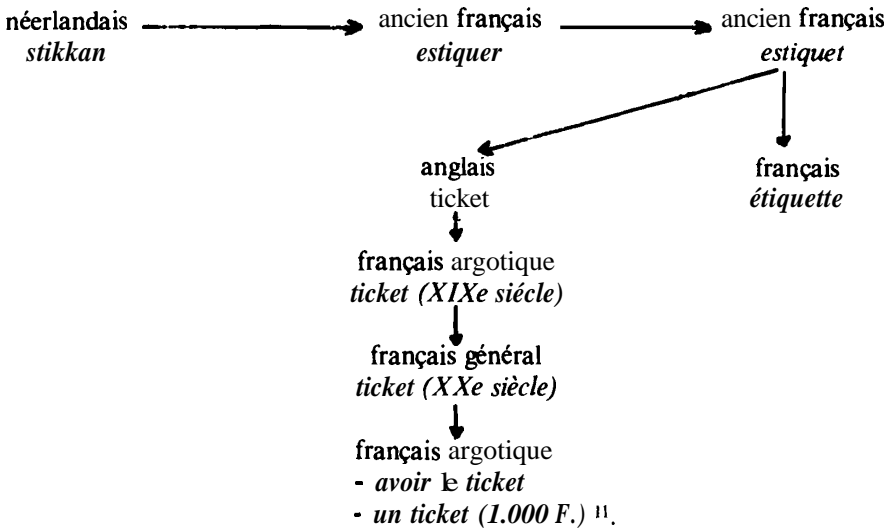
néerlandais
stikkan

ancien français
estiquer

ancien français
estiquet

anglais
ticket

français
étiquette

français argotique
ticket (XIXe siécle)

français général
ticket (XXe siècle)

français argotique
- avoir le ticket
- un ticket (1.000 F.) $^{11}$.